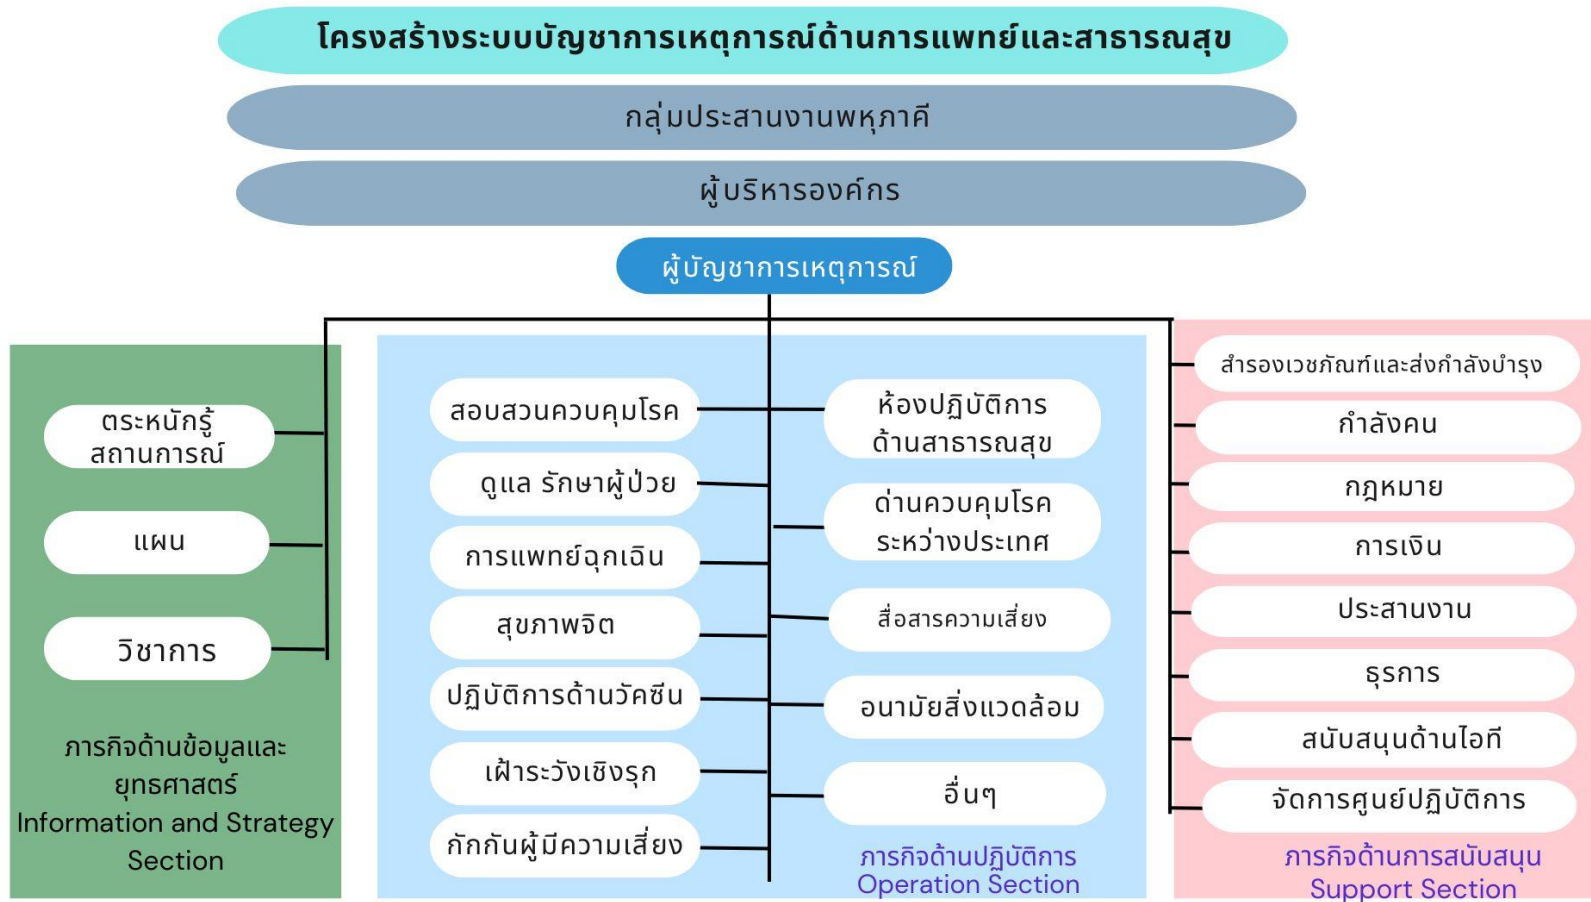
โครงสร้างระบบบัญชาการเหตุการณ์ด้านการแพทย์และสาธารณสุข

กลุ่มประสานงานพหุภาคี

ผู้บริหารองค์กร

ผู้บัญชาการเหตุการณ์

ตระหนักรู้สถานการณ์

แผน

วิชาการ

ภารกิจด้านข้อมูลและยุทธศาสตร์
Information and Strategy Section

สอบสวนควบคุมโรค

ดูแล รักษาผู้ป่วย

การแพทย์ฉุกเฉิน

สุขภาพจิต

ปฏิบัติการด้านวัคซีน

เฝ้าระวังเชิงรุก

กักกันผู้มีความเสี่ยง

ห้องปฏิบัติการด้านสาธารณสุข

ด่านควบคุมโรคระหว่างประเทศ

สื่อสารความเสี่ยง

อนามัยสิ่งแวดล้อม

อื่นๆ

ภารกิจด้านปฏิบัติการ
Operation Section

สำรองเวชภัณฑ์และส่งกำลังบำรุง

กำลังคน

กฎหมาย

การเงิน

ประสานงาน

ธุรการ

สนับสนุนด้านไอที

จัดการศูนย์ปฏิบัติการ

ภารกิจด้านการสนับสนุน
Support Section